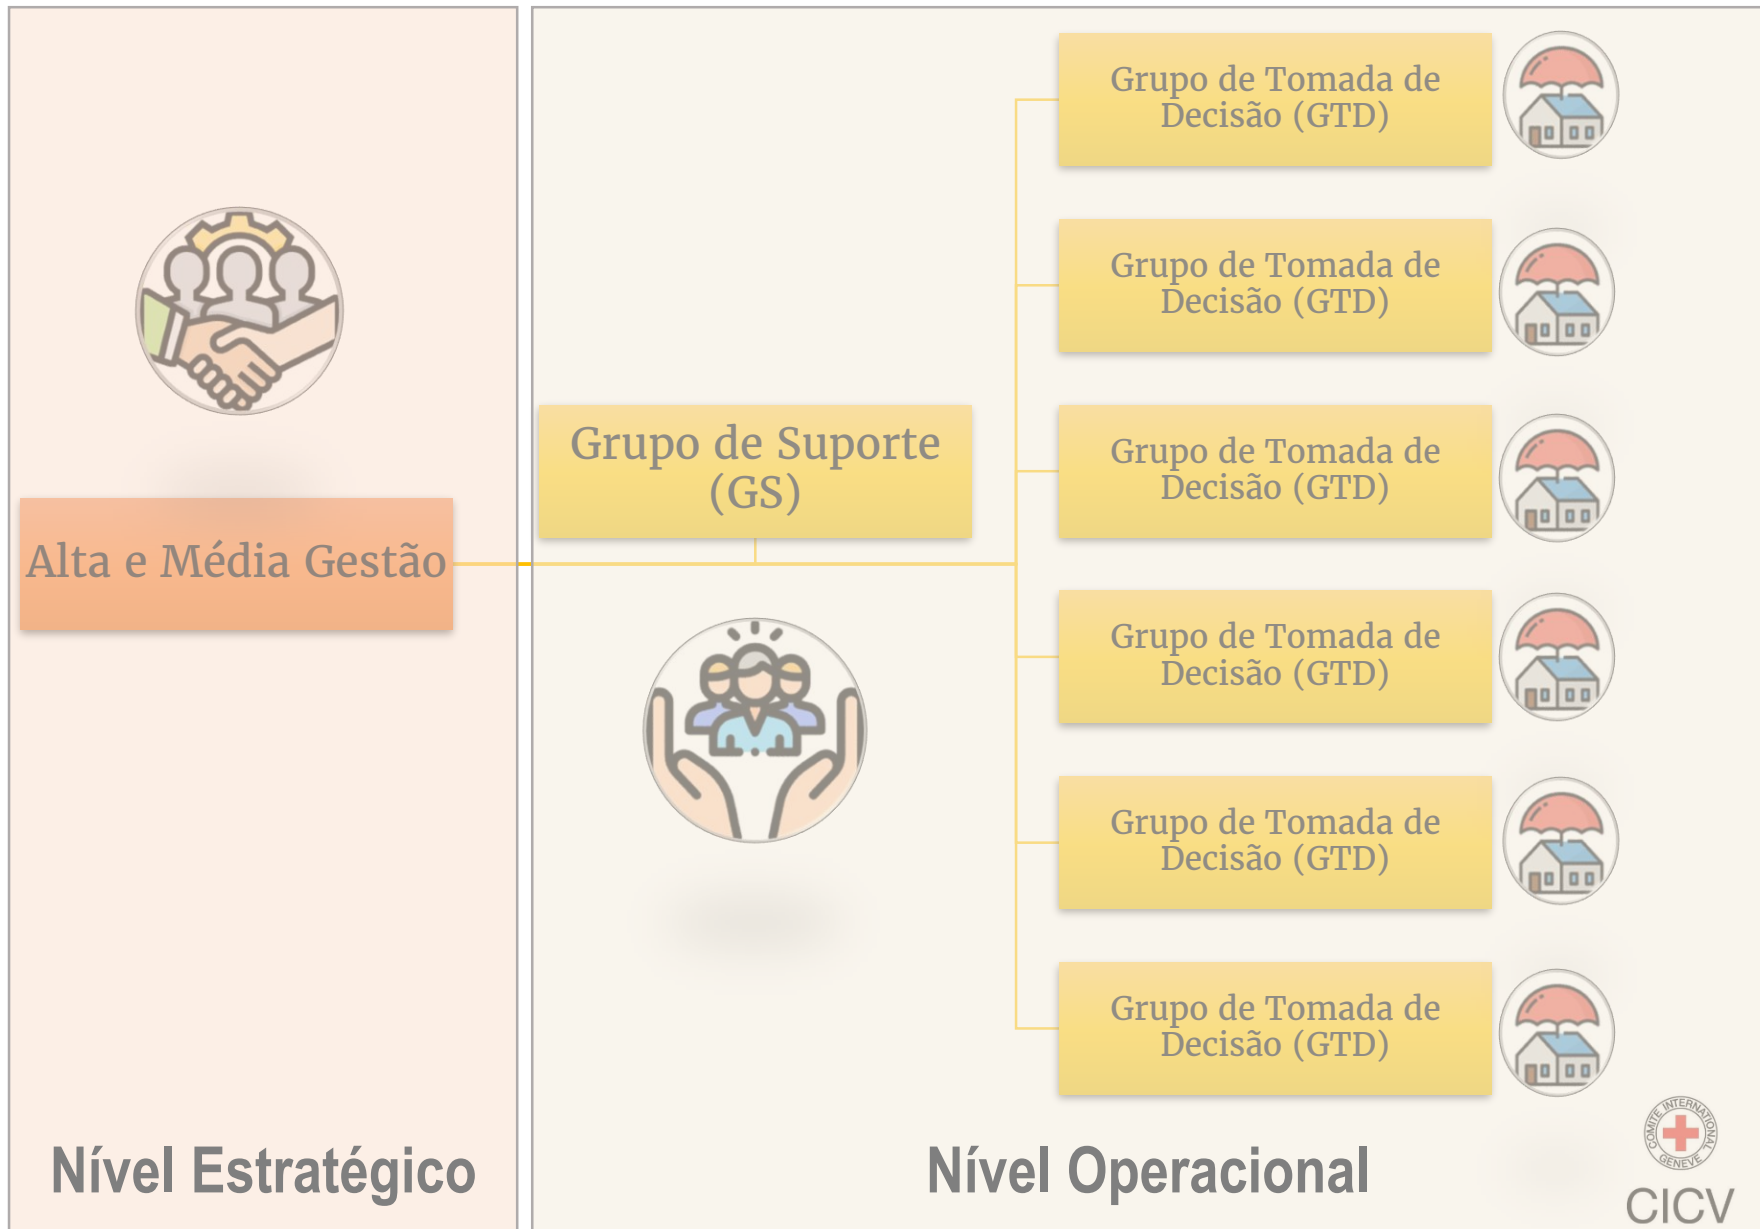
Alta e Média Gestão

Nível Estratégico

Grupo de Suporte (GS)

Grupo de Tomada de Decisão (GTD)

Grupo de Tomada de Decisão (GTD)

Grupo de Tomada de Decisão (GTD)

Grupo de Tomada de Decisão (GTD)

Grupo de Tomada de Decisão (GTD)

Grupo de Tomada de Decisão (GTD)

Nível Operacional

COMITE INTERNATIONAL GENEVE

CICV